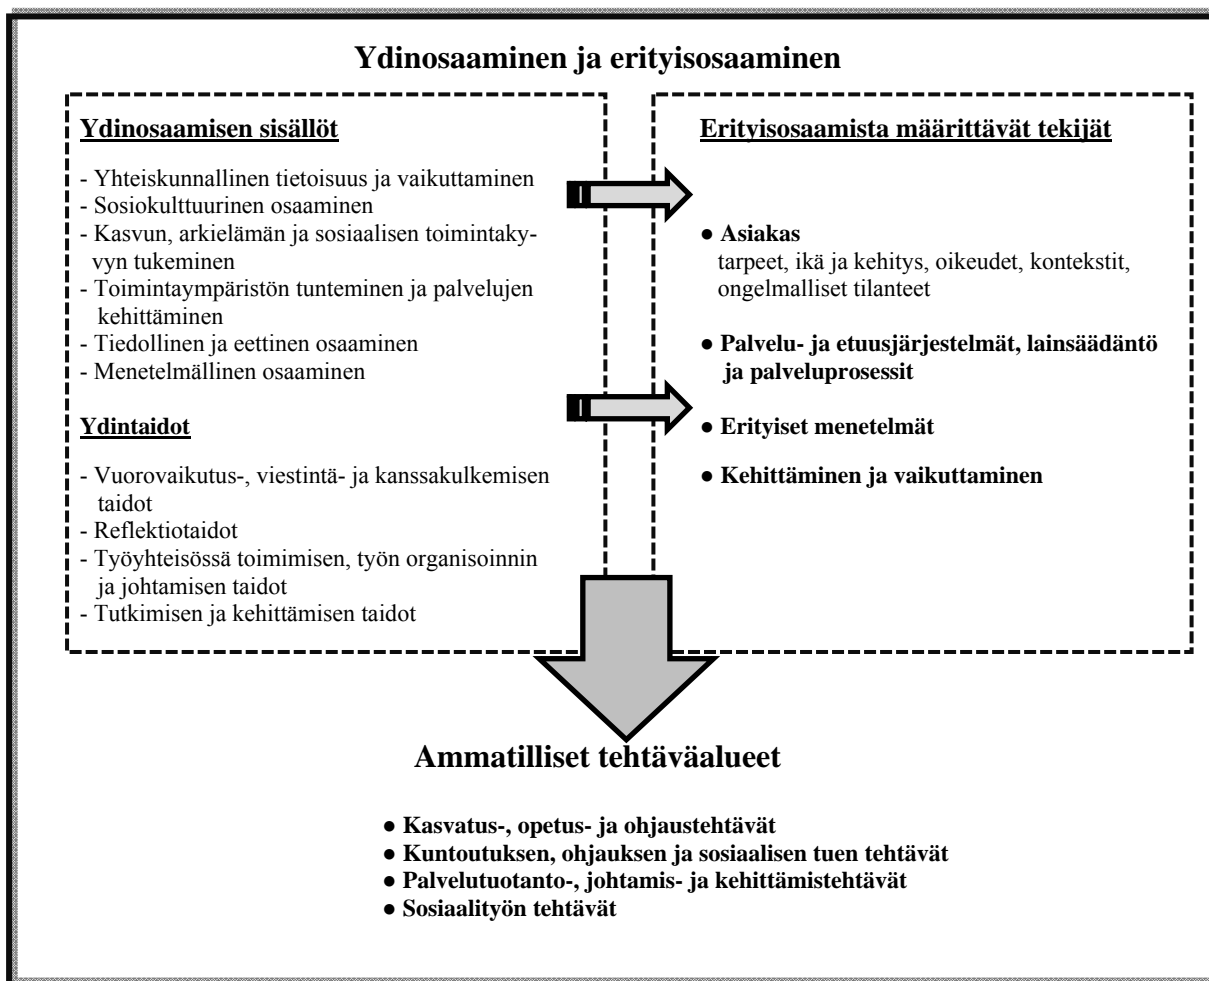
Ydinosaaminen ja erityisosaaminen

Ydinosaamisen sisällöt

- Yhteiskunnallinen tietoisuus ja vaikuttaminen
- Sosiokulttuurinen osaaminen
- Kasvun, arkielämän ja sosiaalisen toimintakyvyn tukeminen
- Toimintaympäristön tunteminen ja palvelujen kehittäminen
- Tiedollinen ja eettinen osaaminen
- Menetelmällinen osaaminen

Ydintaidot

- Vuorovaikutus-, viestintä- ja kanssakulkemisen taidot
- Reflektiotaidot
- Työyhteisössä toimimisen, työn organisoinnin ja johtamisen taidot
- Tutkimisen ja kehittämisen taidot

Erityisosaamista määrittävät tekijät

● Asiakas
tarpeet, ikä ja kehitys, oikeudet, kontekstit, ongelmalliset tilanteet

● Palvelu- ja etuusjärjestelmät, lainsäädäntö ja palveluprosessit

● Erityiset menetelmät

● Kehittäminen ja vaikuttaminen

Ammatilliset tehtäväalueet

● Kasvatus-, opetus- ja ohjaustehtävät
● Kuntoutuksen, ohjauksen ja sosiaalisen tuen tehtävät
● Palvelutuotanto-, johtamis- ja kehittämistehtävät
● Sosiaalityön tehtävät